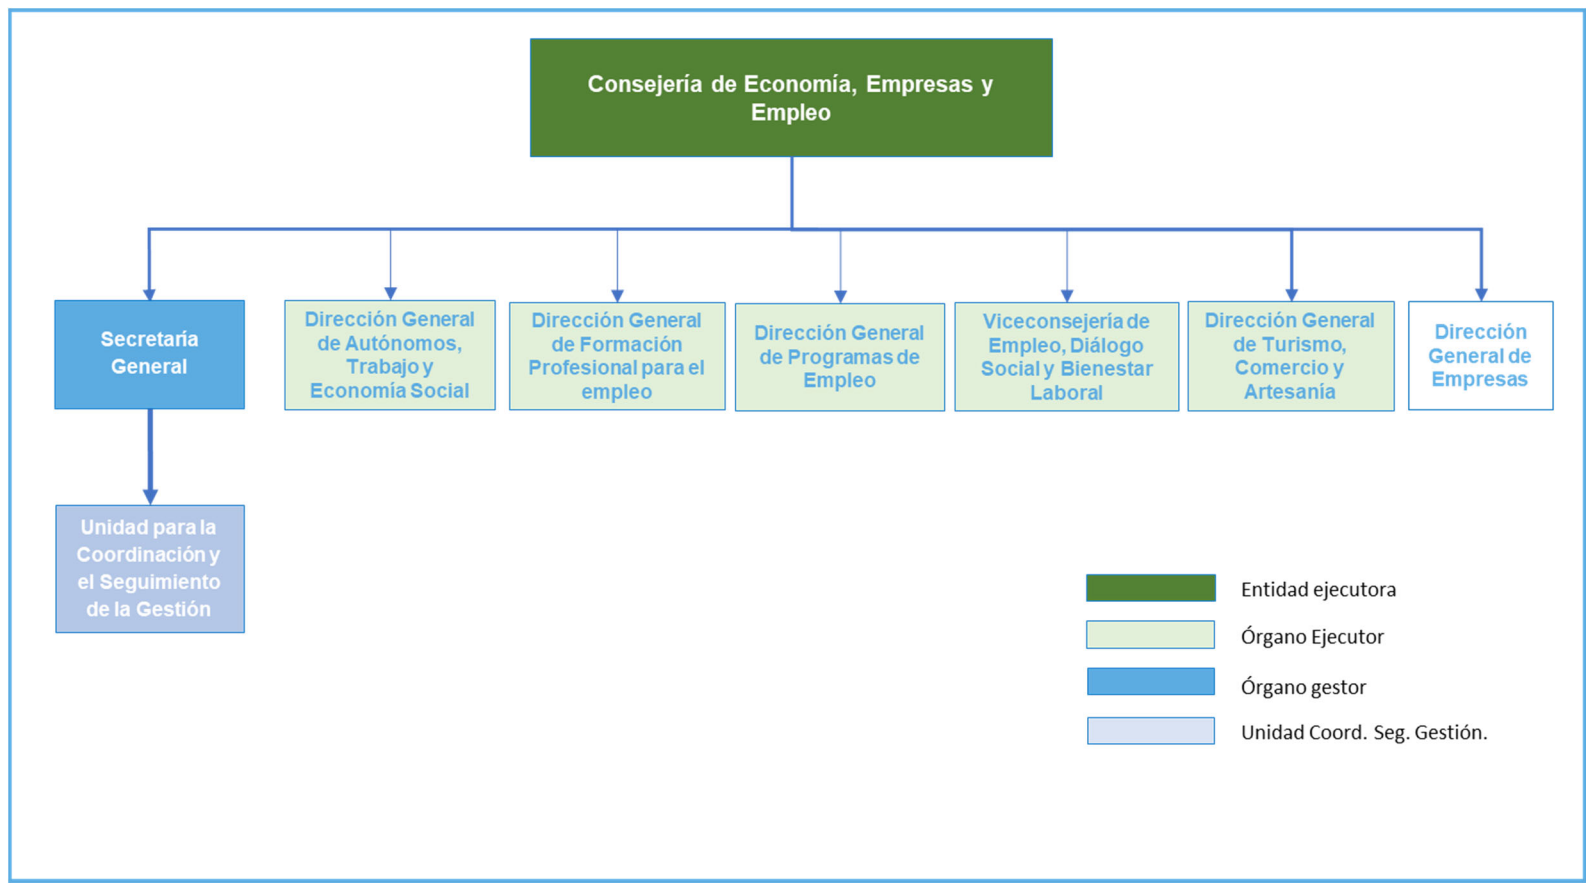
Consejería de Economía, Empresas y Empleo

Secretaría General

Dirección General de Autónomos, Trabajo y Economía Social

Dirección General de Formación Profesional para el empleo

Dirección General de Programas de Empleo

Viceconsejería de Empleo, Diálogo Social y Bienestar Laboral

Dirección General de Turismo, Comercio y Artesanía

Dirección General de Empresas

Unidad para la Coordinación y el Seguimiento de la Gestión

Entidad ejecutora

Órgano Ejecutor

Órgano gestor

Unidad Coord. Seg. Gestión.